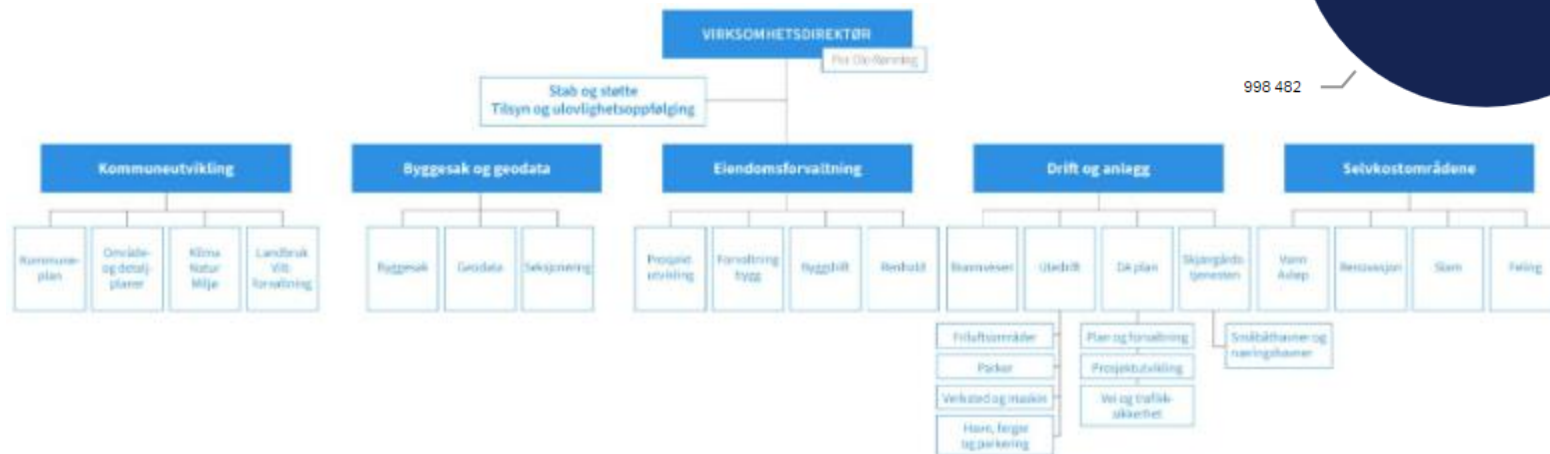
VIRKSOMHETSDIREKTØR

Per Ole Rønning

998 482

Stab og støtte
Tilsyn og ulovlighetsoppfølging

Kommuneutvikling

Kommuneplan

Område- og detaljplaner

Klima Natur Miljø

Landbruk Vilt forvaltning

Byggesak og geodata

Byggesak

Geodata

Seksjonering

Eiendomsforvaltning

Prosjekt utvikling

Forvaltning bygg

Byggdrift

Renhold

Drift og anlegg

Brannvesen

Utedrift

Friluftsområder

Parker

Verksted og maskin

Havn, fergje og parkering

DA plan

Plan og forvaltning

Prosjektutvikling

Vei og trafikksikkerhet

Skjærgårdstjenesten

Småbåthavner og næringshavner

Selvkostområdene

Vann Avløp

Renovasjon

Slam

Feiing